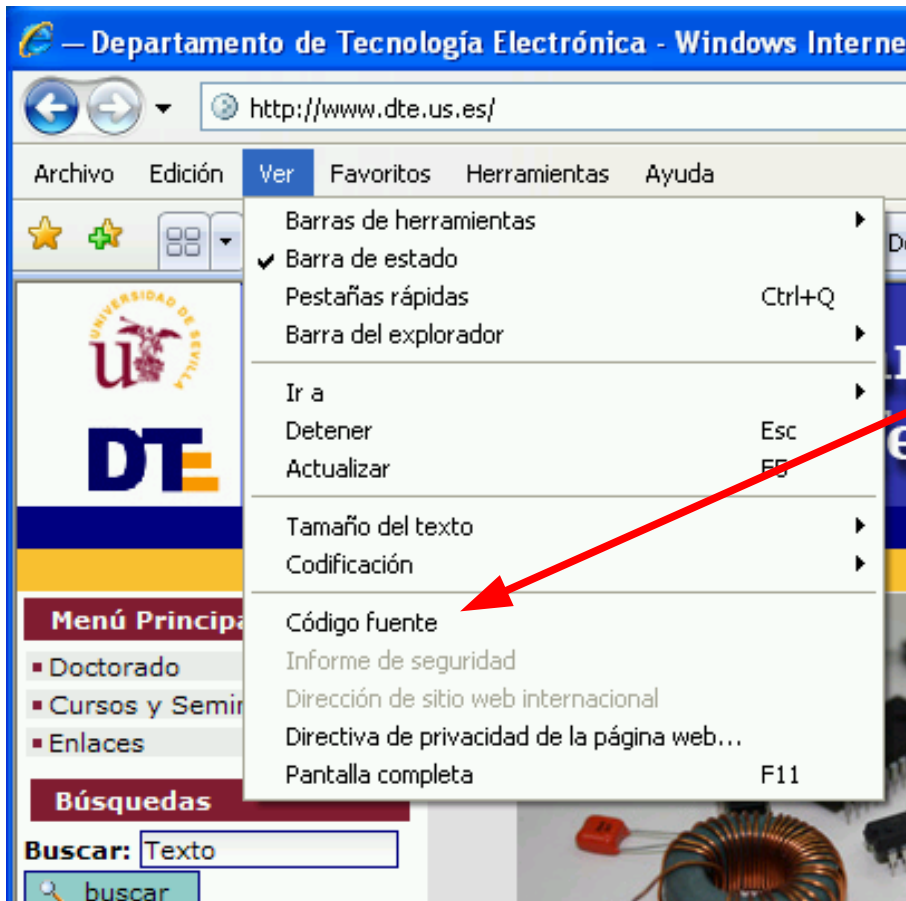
— Departamento de Tecnología Electrónica - Windows Interne

http://www.dte.us.es/

Archivo Edición Ver Favoritos Herramientas Ayuda

Barras de herramientas
Barra de estado
Pestañas rápidas Ctrl+Q
Barra del explorador

Ir a
Detener Esc
Actualizar F5

Tamaño del texto
Codificación

Código fuente
Informe de seguridad
Dirección de sitio web internacional
Directiva de privacidad de la página web...
Pantalla completa F11

UNIVERSIDAD DE SEVILLA

DTE

Menú Principa

Doctorado
Cursos y Semi
Enlaces

Búsquedas

Buscar: Texto

buscar